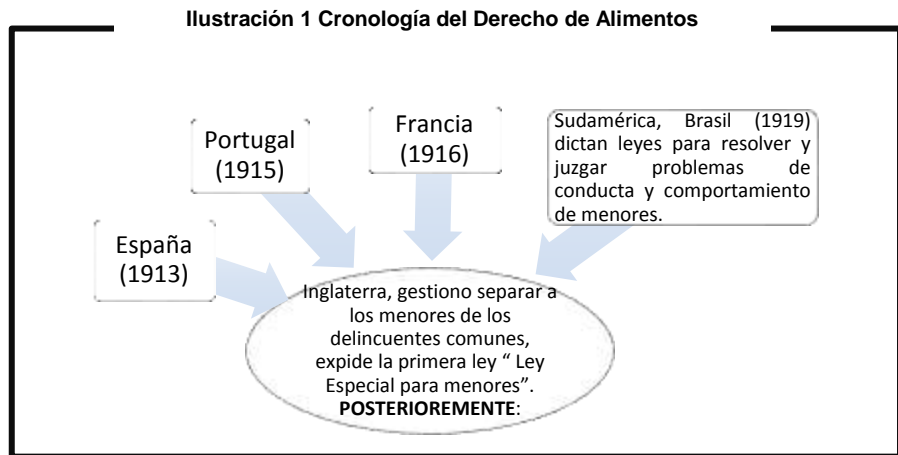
Ilustración 1 Cronología del Derecho de Alimentos

Portugal (1915)

Francia (1916)

Sudamérica, Brasil (1919) dictan leyes para resolver y juzgar problemas de conducta y comportamiento de menores.

España (1913)

Inglaterra, gestiono separar a los menores de los delincuentes comunes, expide la primera ley " Ley Especial para menores". **POSTERIOREMENTE**: